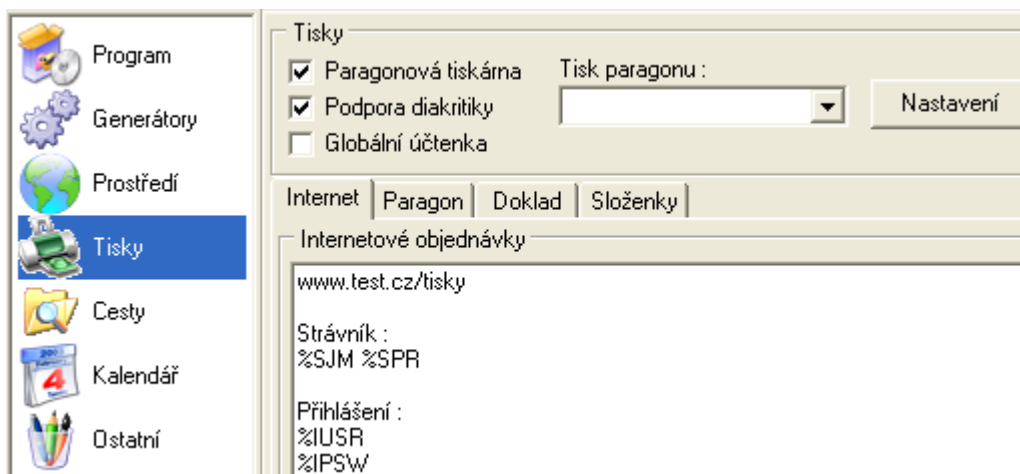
Program
Generátory
Prostředí
Tisky
Cesty
Kalendář
Ostatní

Tisky
Paragonová tiskárna
Podpora diakritiky
Globální účtenka
Tisk paragonu :
Nastavení

Internet | Paragon | Doklad | Složenky

Internetové objednávky
www.test.cz/tisky

Strávník :
%SJM %SPR

Přihlášení :
%IUSR
%IPSW